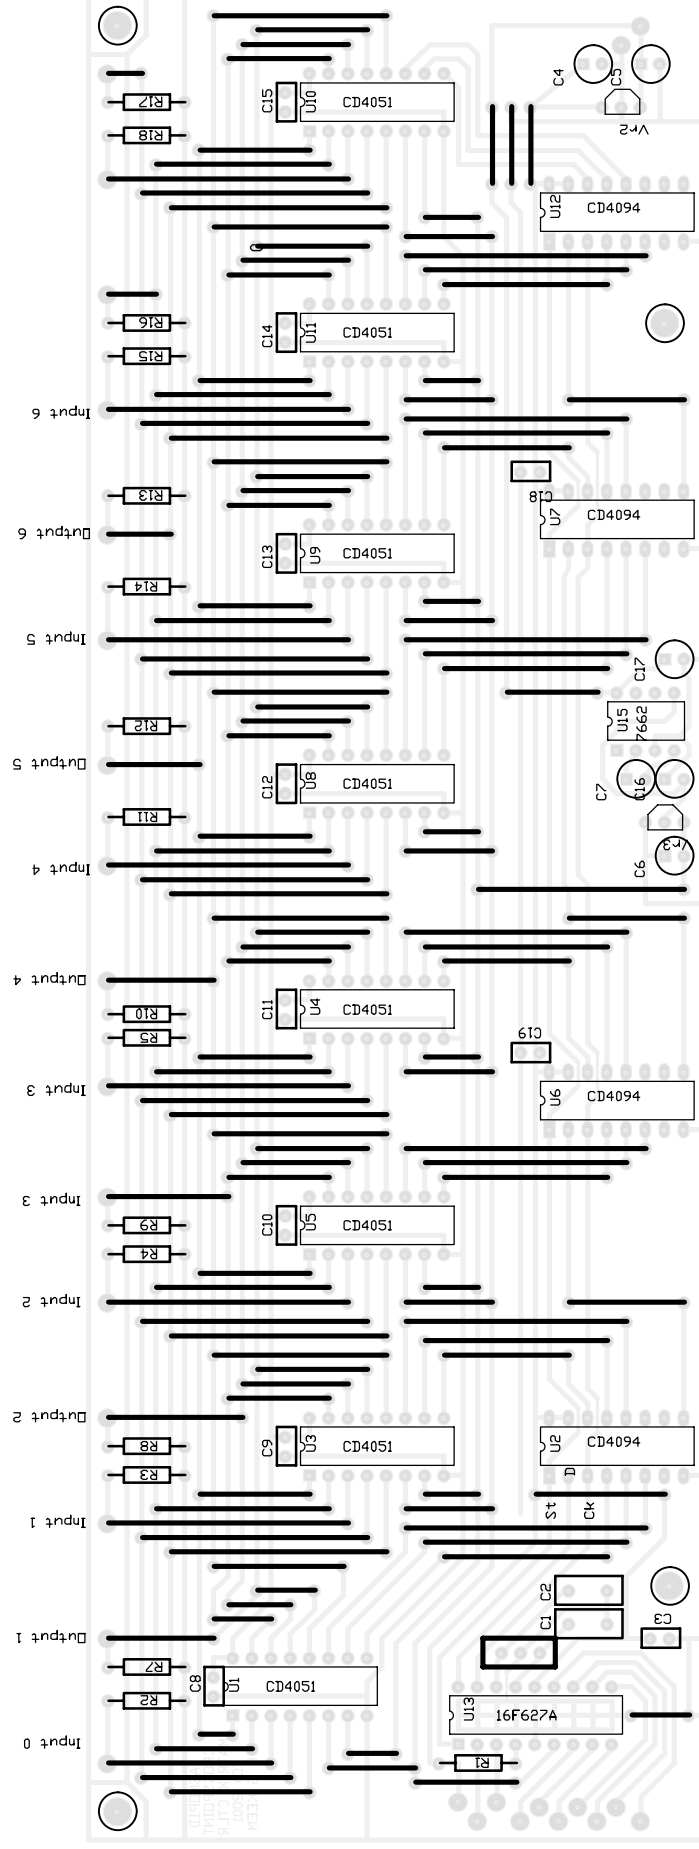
C15
U10
CD4051
R17
R18
C4
C5
Vr2
U12
CD4094
C14
U11
CD4051
R16
R15
Input 6
R13
C18
U7
CD4094
Output 6
C13
U9
CD4051
R14
Input 5
C17
U15
7662
R12
Output 5
C12
U8
CD4051
C7
C16
Vr3
R11
Input 4
C6
Output 4
C11
U4
CD4051
R10
R5
C19
Input 3
U6
CD4094
Input 3
C10
U5
CD4051
R9
R4
Input 2
Output 2
C9
U3
CD4051
R8
R3
U2
CD4094
D
St
Ck
Input 1
C2
C1
C3
Output 1
R7
C8
U1
CD4051
R2
U13
16F627A
Input 0
R1